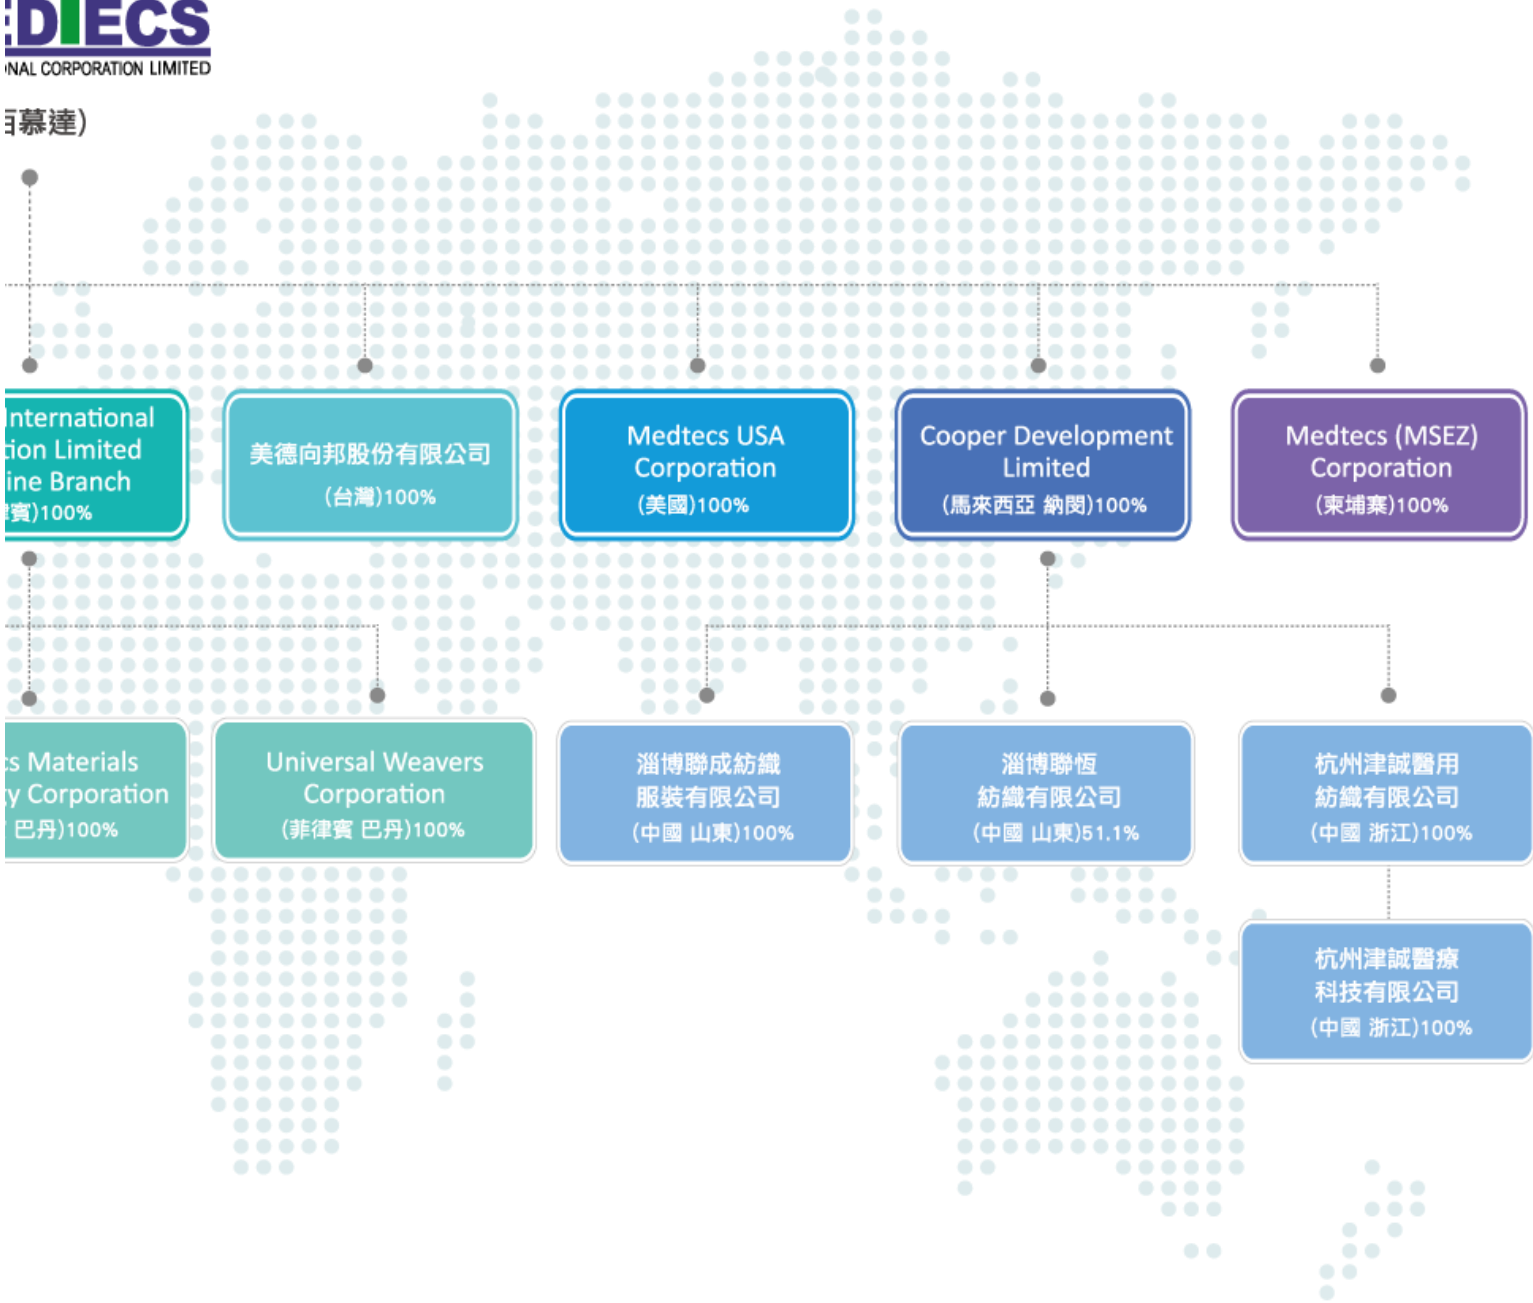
DTECS
NAL CORPORATION LIMITED

百慕達)

International
tion Limited
ine Branch
賓)100%

美德向邦股份有限公司
(台灣)100%

Medtecs USA Corporation
(美國)100%

Cooper Development Limited
(馬來西亞 納閩)100%

Medtecs (MSEZ) Corporation
(柬埔寨)100%

s Materials
y Corporation
巴丹)100%

Universal Weavers Corporation
(菲律賓 巴丹)100%

淄博聯成紡織服裝有限公司
(中國 山東)100%

淄博聯恒紡織有限公司
(中國 山東)51.1%

杭州津誠醫用紡織有限公司
(中國 浙江)100%

杭州津誠醫療科技有限公司
(中國 浙江)100%